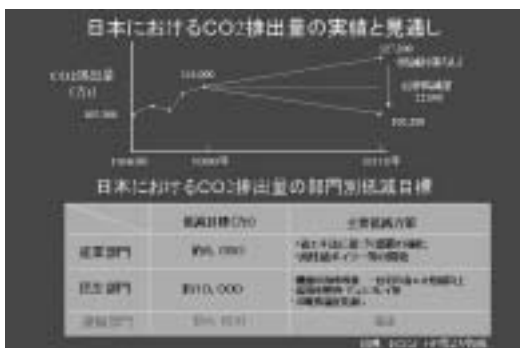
日本におけるCO2排出量の実績と見通し

CO2排出量(万t)

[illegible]

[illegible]

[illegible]

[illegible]

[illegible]

1990年

2010年

日本におけるCO2排出量の部門別削減目標

| | 削減目標(万t) | 主要削減対策 |
|---|---|---|
| 産業部門 | 約6,000 | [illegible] |
| 民生部門 | 約10,000 | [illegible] |
| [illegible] | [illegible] | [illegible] |

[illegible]